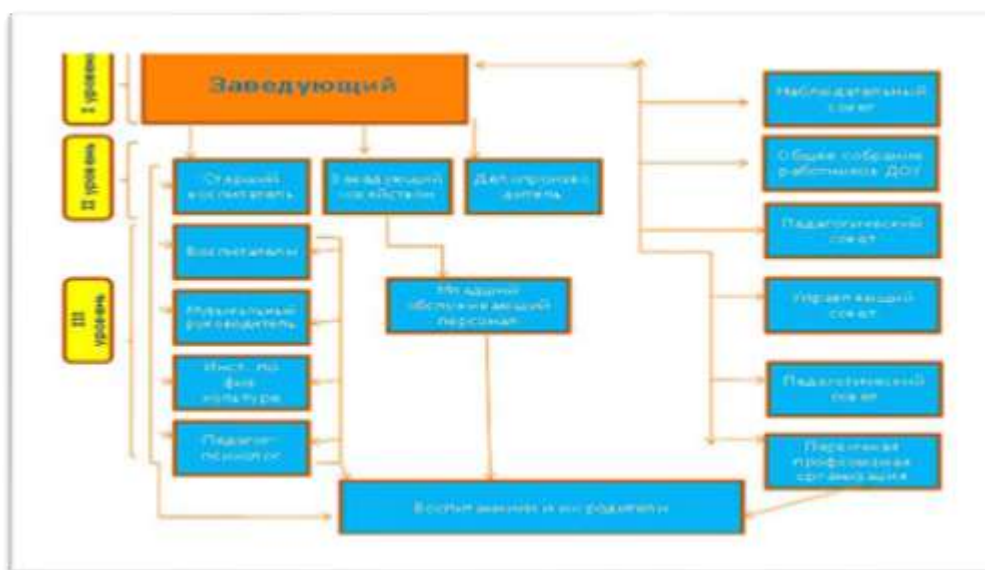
I уровень

Заведующий

II уровень

Старший воспитатель

Заведующий хозяйством

Делопроизводитель

III уровень

Воспитатели

Музыкальный руководитель

Инст. по физ культуре

Педагог-психолог

Младший обслуживающий персонал

Воспитанники и их родители

Наблюдательный совет

Общее собрание работников ДОУ

Педагогический совет

Управляющий совет

Педагогический совет

Первичная профсоюзная организация